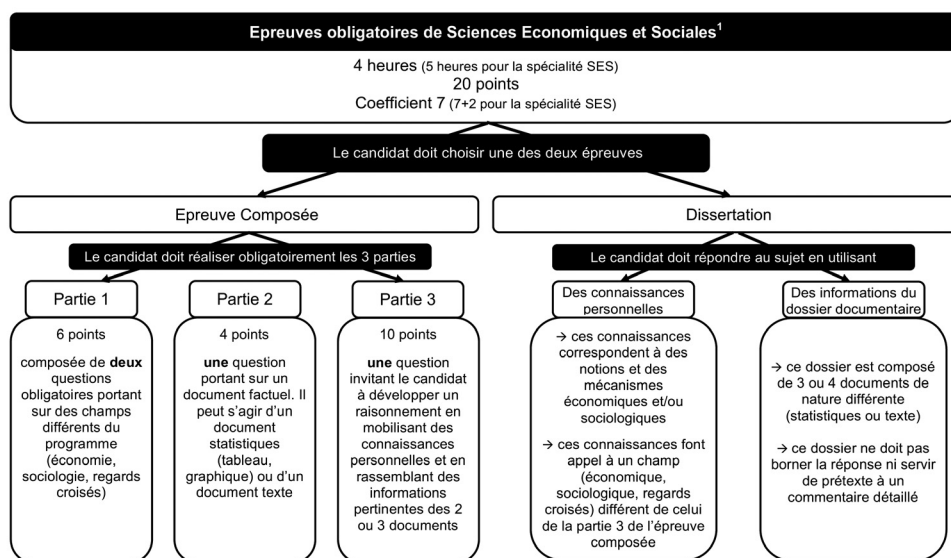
Epreuves obligatoires de Sciences Economiques et Sociales$^1$

4 heures (5 heures pour la spécialité SES)
20 points
Coefficient 7 (7+2 pour la spécialité SES)

Le candidat doit choisir une des deux épreuves

Epreuve Composée

Le candidat doit réaliser obligatoirement les 3 parties

Partie 1

6 points

composée de **deux** questions obligatoires portant sur des champs différents du programme (économie, sociologie, regards croisés)

Partie 2

4 points

**une** question portant sur un document factuel. Il peut s'agir d'un document statistiques (tableau, graphique) ou d'un document texte

Partie 3

10 points

**une** question invitant le candidat à développer un raisonnement en mobilisant des connaissances personnelles et en rassemblant des informations pertinentes des 2 ou 3 documents

Dissertation

Le candidat doit répondre au sujet en utilisant

Des connaissances personnelles

→ ces connaissances correspondent à des notions et des mécanismes économiques et/ou sociologiques

→ ces connaissances font appel à un champ (économique, sociologique, regards croisés) différent de celui de la partie 3 de l'épreuve composée

Des informations du dossier documentaire

→ ce dossier est composé de 3 ou 4 documents de nature différente (statistiques ou texte)

→ ce dossier ne doit pas borner la réponse ni servir de prétexte à un commentaire détaillé